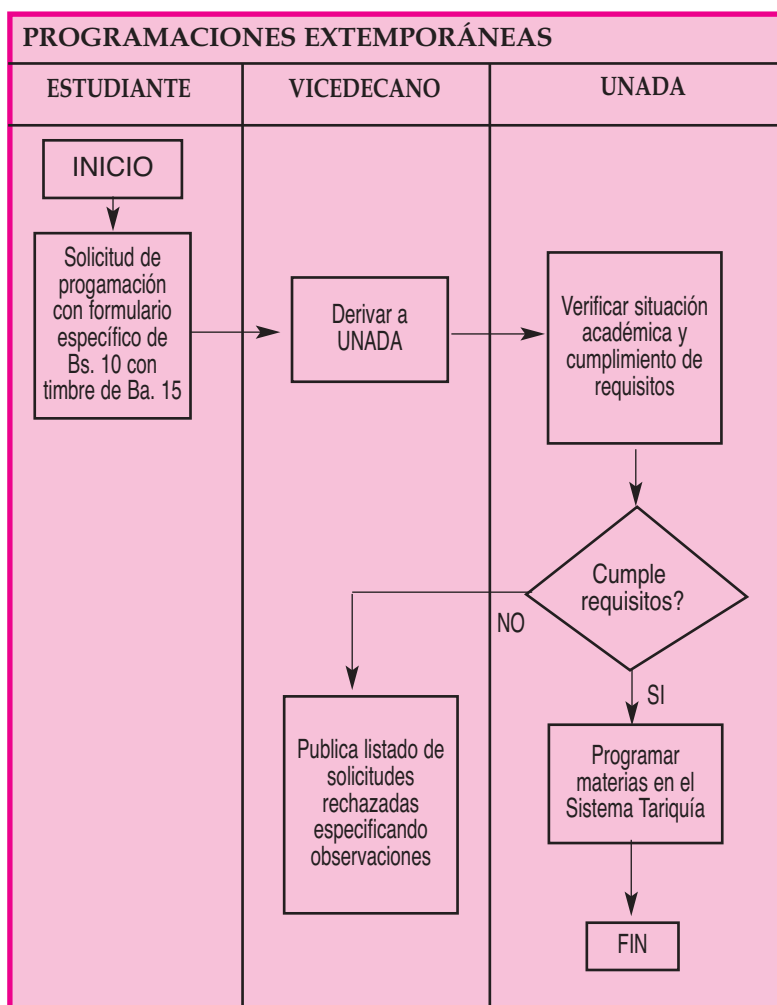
PROGRAMACIONES EXTEMPORÁNEAS

| ESTUDIANTE | VICEDECANO | UNADA |
|---|---|---|

INICIO

Solicitud de progamación con formulario específico de Bs. 10 con timbre de Ba. 15

Derivar a UNADA

Verificar situación académica y cumplimiento de requisitos

Cumple requisitos?

NO

SI

Publica listado de solicitudes rechazadas especificando observaciones

Programar materias en el Sistema Tariquía

FIN